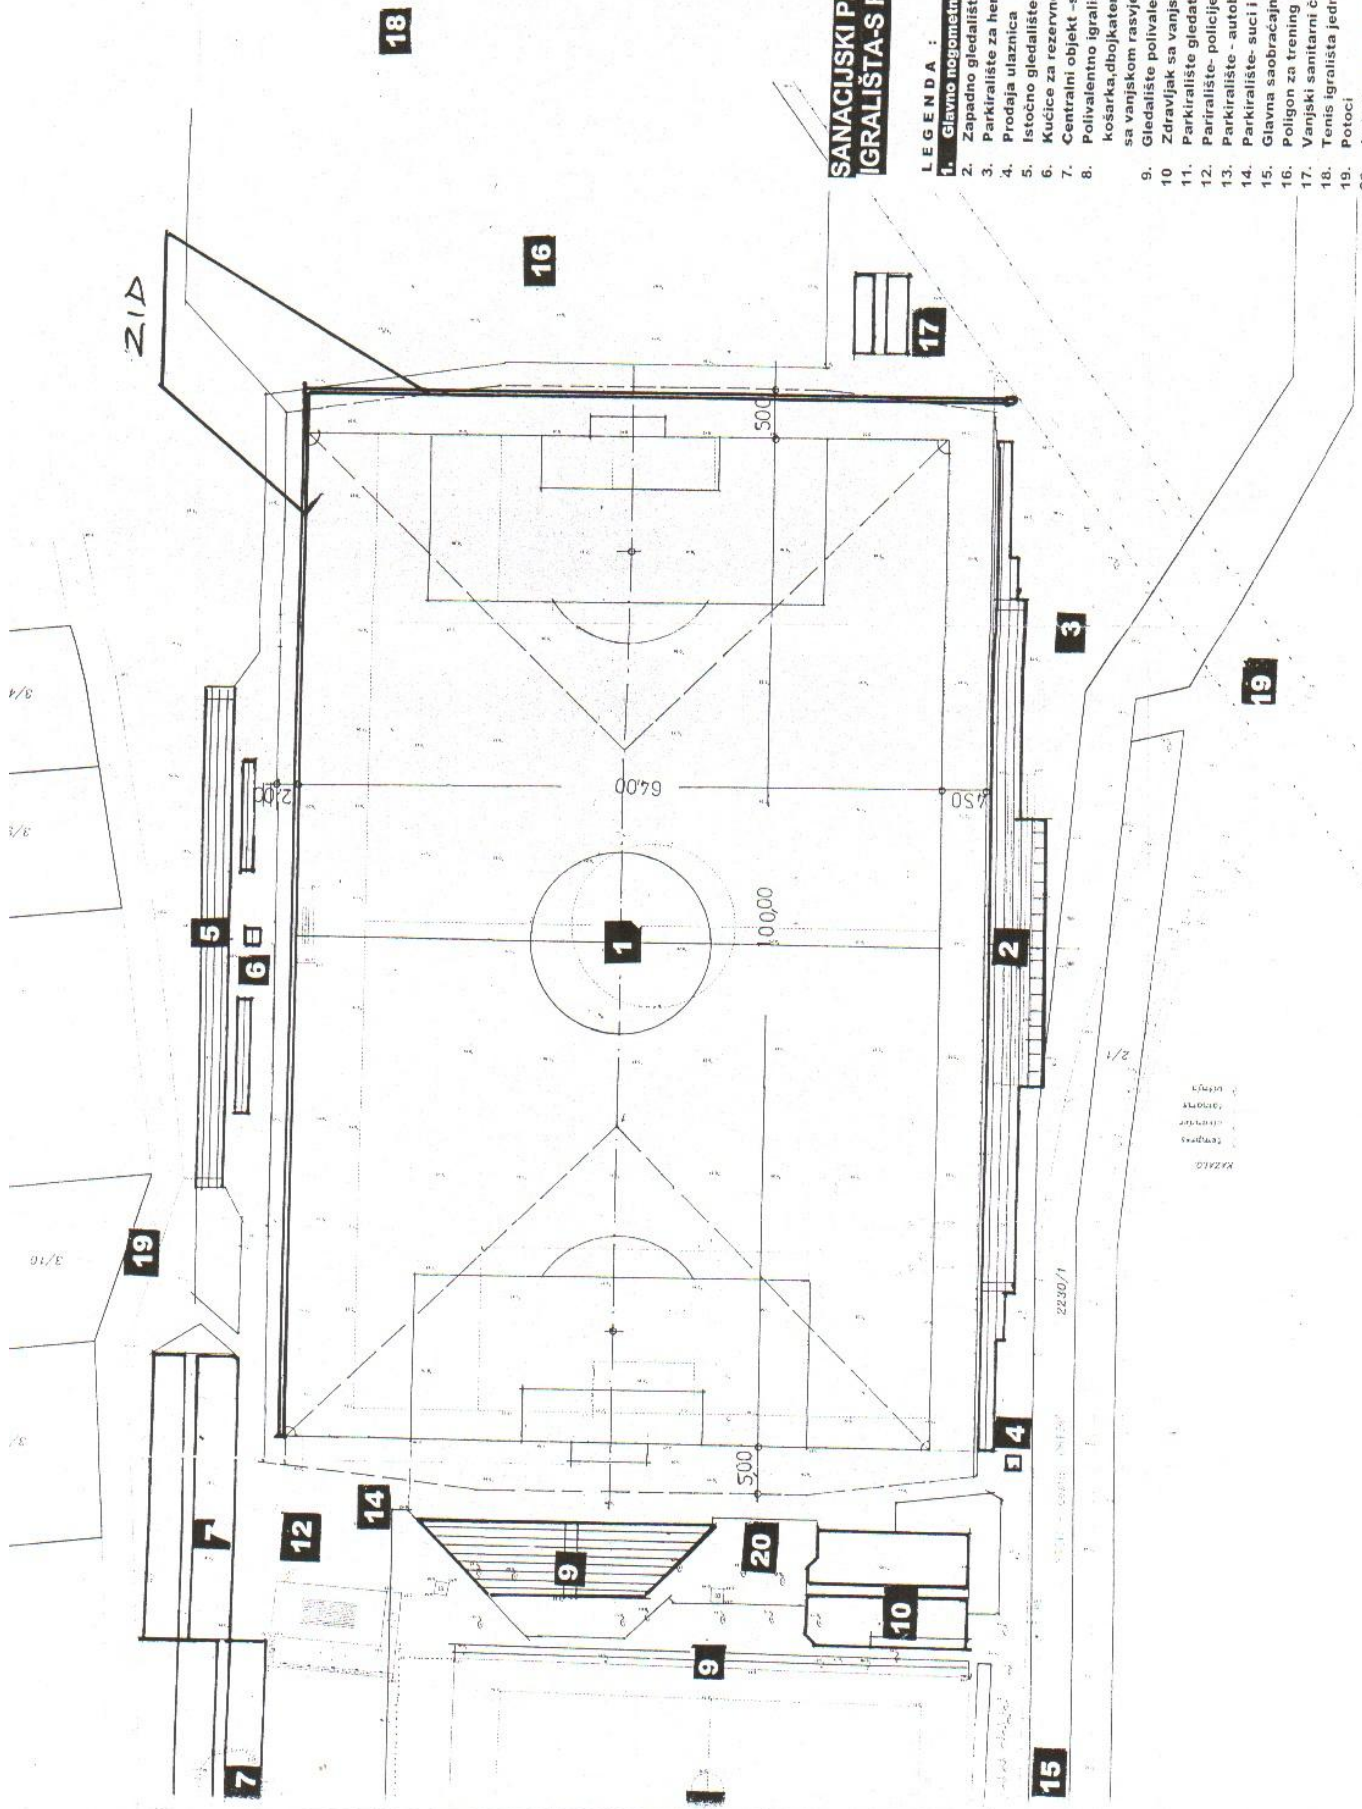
SANACIJSKI P
IGRALIŠTA-S

L E G E N D A :
1. Glavno nogometn
2. Zapadno gledališt
3. Parkiralište za he
4. Prodaja ulaznica
5. Istočno gledalište
6. Kućice za rezervn
7. Centralni objekt -
8. Polivalentno igrali
košarka,dbojkate
sa vanjskom rasvj
9. Gledalište polivale
10 Zdravljak sa vanjs
11. Parkiralište gledat
12. Parikralište- policije
13. Parkiralište - autol
14. Parkiralište- suci i
15. Glavna saobraćajn
16. Poligon za trening
17. Vanjski sanitarni č
18. Tenis igrališta jedn
19. Potoci

ZID

18
16
17
3
19
2
1
5
6
19
7
12
14
9
20
10
9
7
15
4

500
500
64,00
100,00
2,00
450
3/4
3/5
3/10
3/
2/1
2230/1